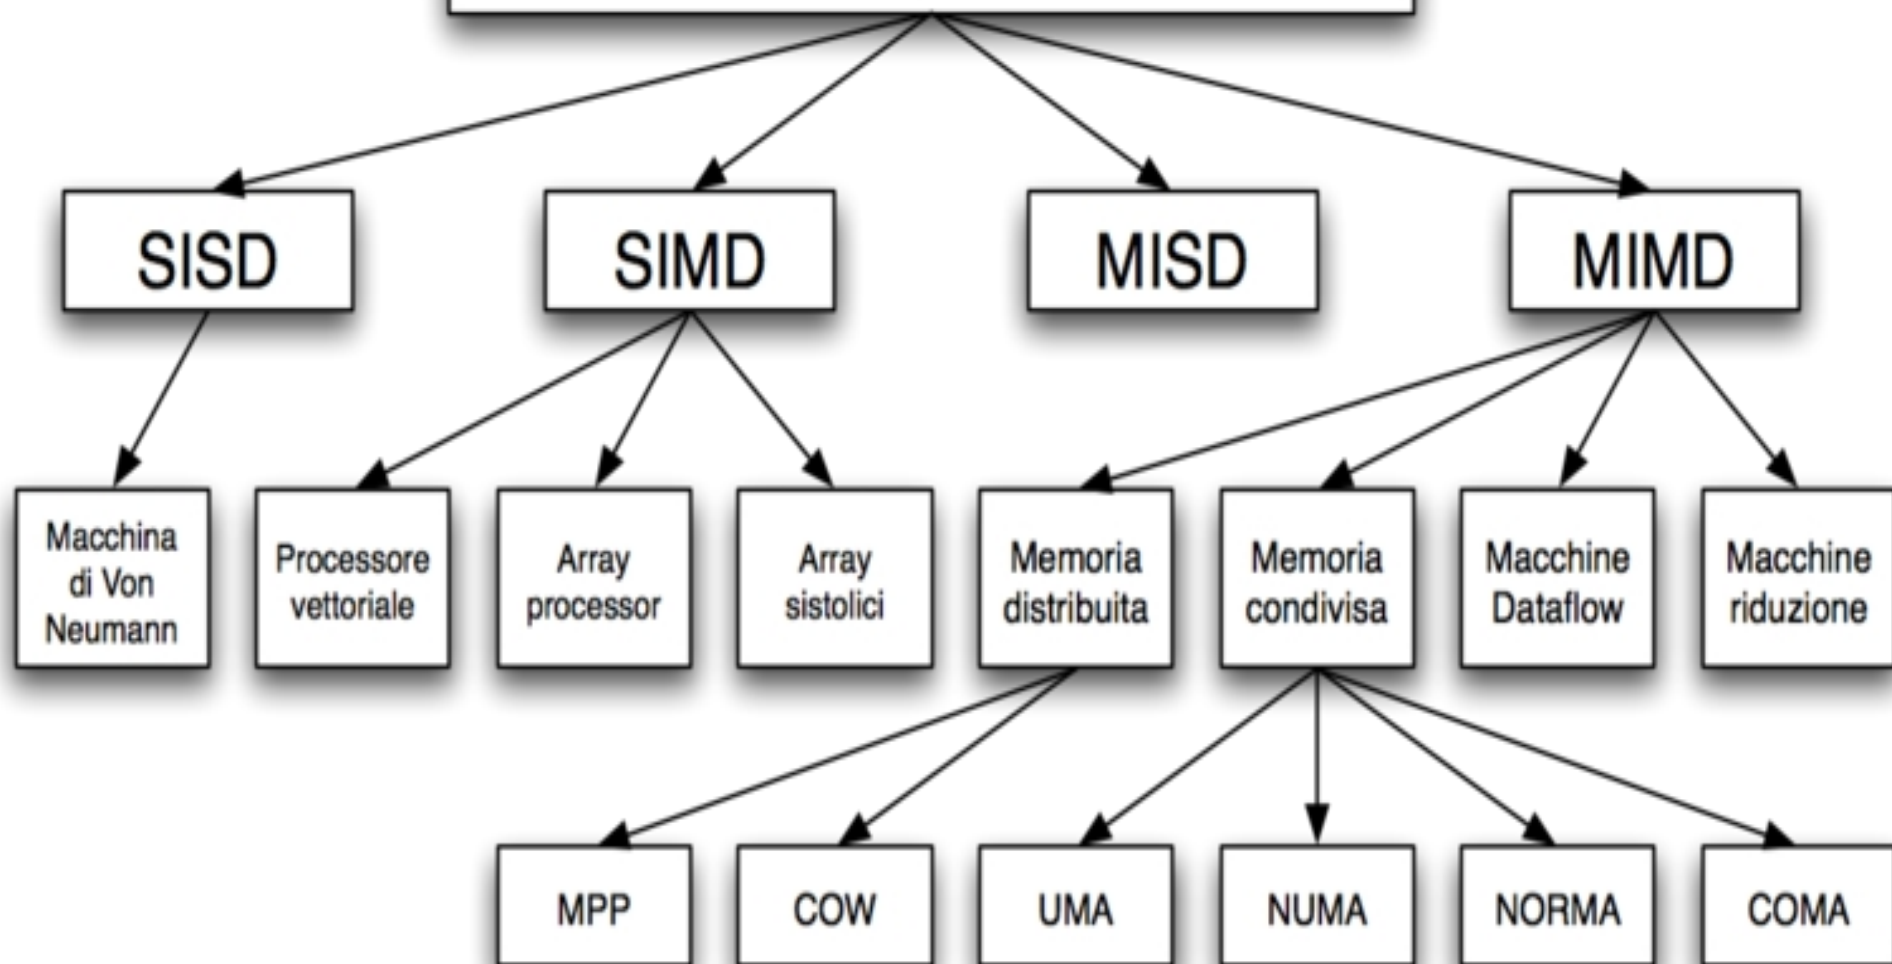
SISD

SIMD

MISD

MIMD

Macchina di Von Neumann

Processore vettoriale

Array processor

Array sistolici

Memoria distribuita

Memoria condivisa

Macchine Dataflow

Macchine riduzione

MPP

COW

UMA

NUMA

NORMA

COMA